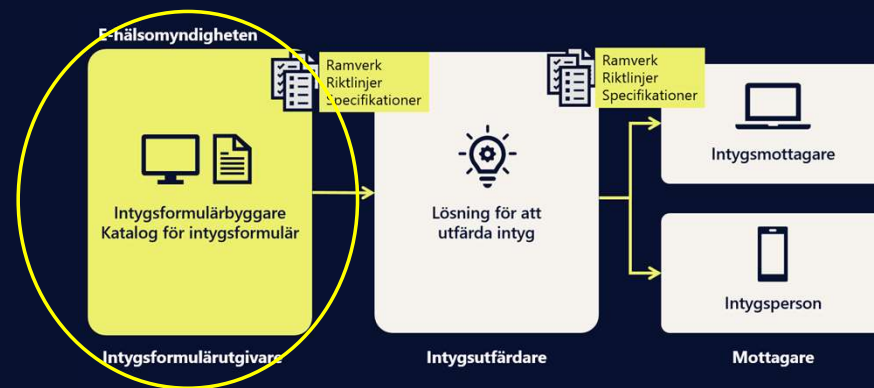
E-hälsomyndigheten

Ramverk
Riktlinjer
Specifikationer

Ramverk
Riktlinjer
Specifikationer

Intygsformulärbyggare
Katalog för intygsformulär

Lösning för att utfärda intyg

Intygsmottagare

Intygsperson

Intygsformulärutgivare

Intygsutfärdare

Mottagare